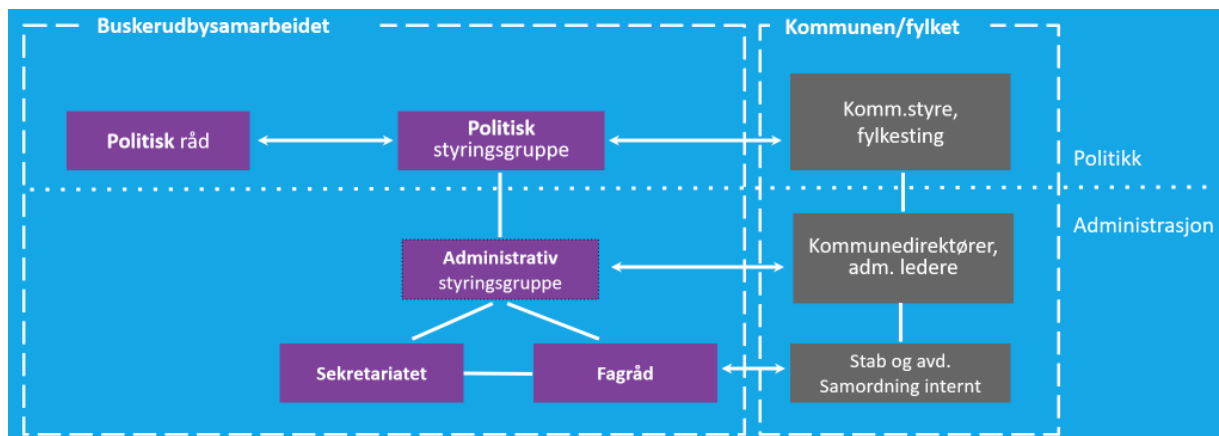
Buskerudbysamarbeidet

Kommunen/fylket

Politisk råd

Politisk styringsgruppe

Komm.styre, fylkesting

Politikk

Administrasjon

Administrativ styringsgruppe

Kommunedirektører, adm. ledere

Sekretariatet

Fagråd

Stab og avd. Samordning internt